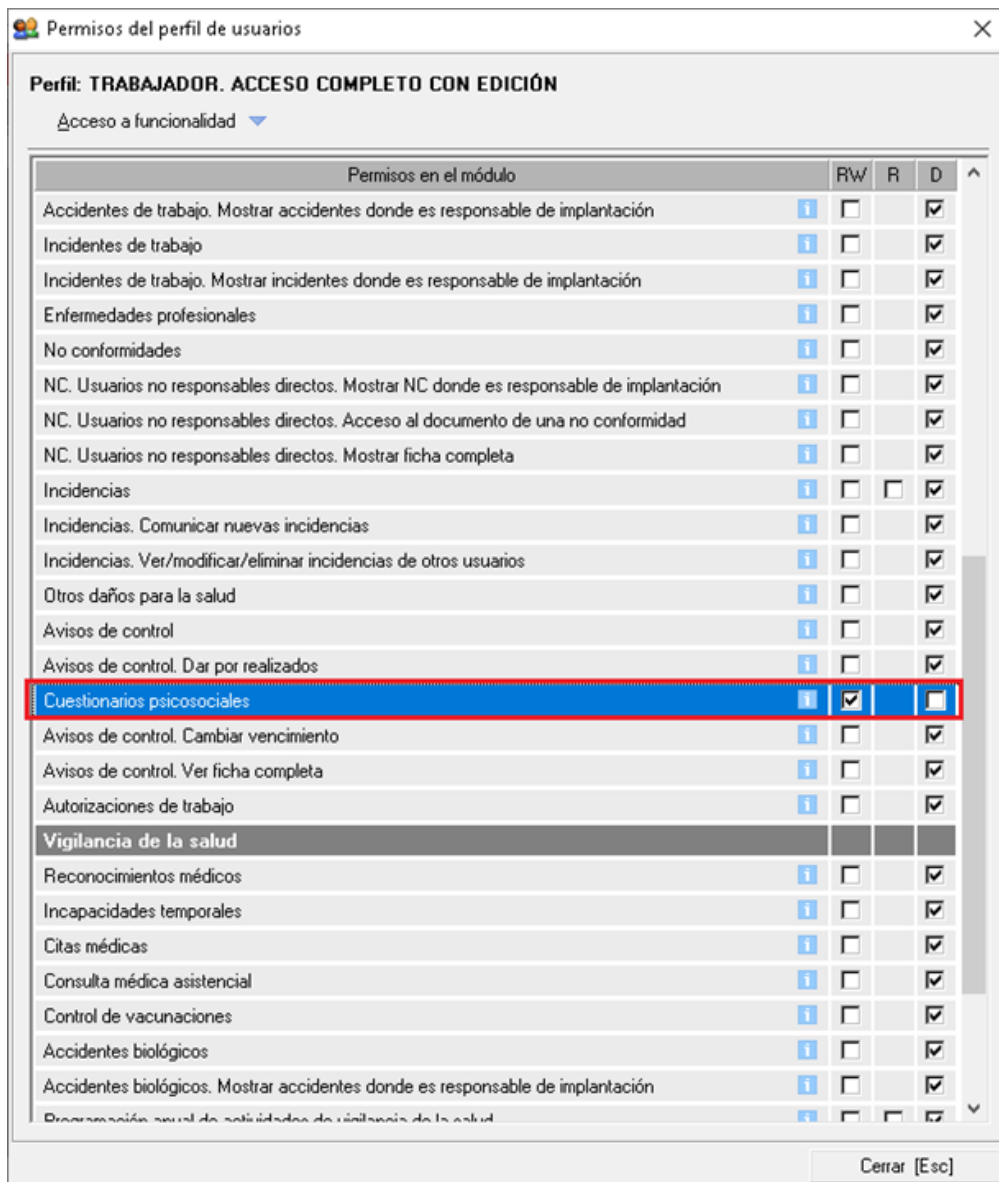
Permisos del perfil de usuarios

Perfil: TRABAJADOR. ACCESO COMPLETO CON EDICIÓN

Acceso a funcionalidad

| Permisos en el módulo | RW | R | D |
|---|---|---|---|
| Accidentes de trabajo. Mostrar accidentes donde es responsable de implantación | | | |
| Incidentes de trabajo | | | |
| Incidentes de trabajo. Mostrar incidentes donde es responsable de implantación | | | |
| Enfermedades profesionales | | | |
| No conformidades | | | |
| NC. Usuarios no responsables directos. Mostrar NC donde es responsable de implantación | | | |
| NC. Usuarios no responsables directos. Acceso al documento de una no conformidad | | | |
| NC. Usuarios no responsables directos. Mostrar ficha completa | | | |
| Incidencias | | | |
| Incidencias. Comunicar nuevas incidencias | | | |
| Incidencias. Ver/modificar/eliminar incidencias de otros usuarios | | | |
| Otros daños para la salud | | | |
| Avisos de control | | | |
| Avisos de control. Dar por realizados | | | |
| Cuestionarios psicosociales | | | |
| Avisos de control. Cambiar vencimiento | | | |
| Avisos de control. Ver ficha completa | | | |
| Autorizaciones de trabajo | | | |
| Vigilancia de la salud | | | |
| Reconocimientos médicos | | | |
| Incapacidades temporales | | | |
| Citas médicas | | | |
| Consulta médica asistencial | | | |
| Control de vacunaciones | | | |
| Accidentes biológicos | | | |
| Accidentes biológicos. Mostrar accidentes donde es responsable de implantación | | | |
| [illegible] | | | |

Cerrar [Esc]